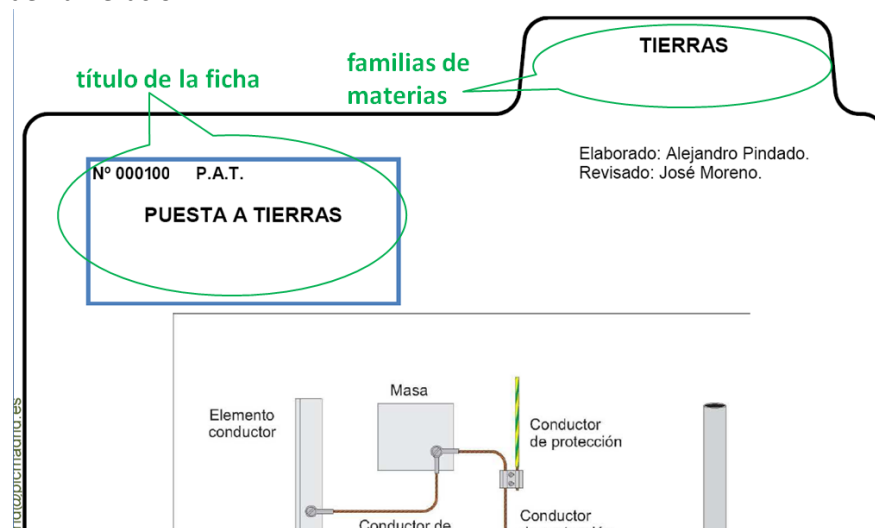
TIERRAS

familias de materias

título de la ficha

Elaborado: Alejandro Pindado.
Revisado: José Moreno.

Nº 000100 P.A.T.

PUESTA A TIERRAS

Masa

Elemento conductor

Conductor de protección

Conductor de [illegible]

Conductor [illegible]

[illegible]@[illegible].es